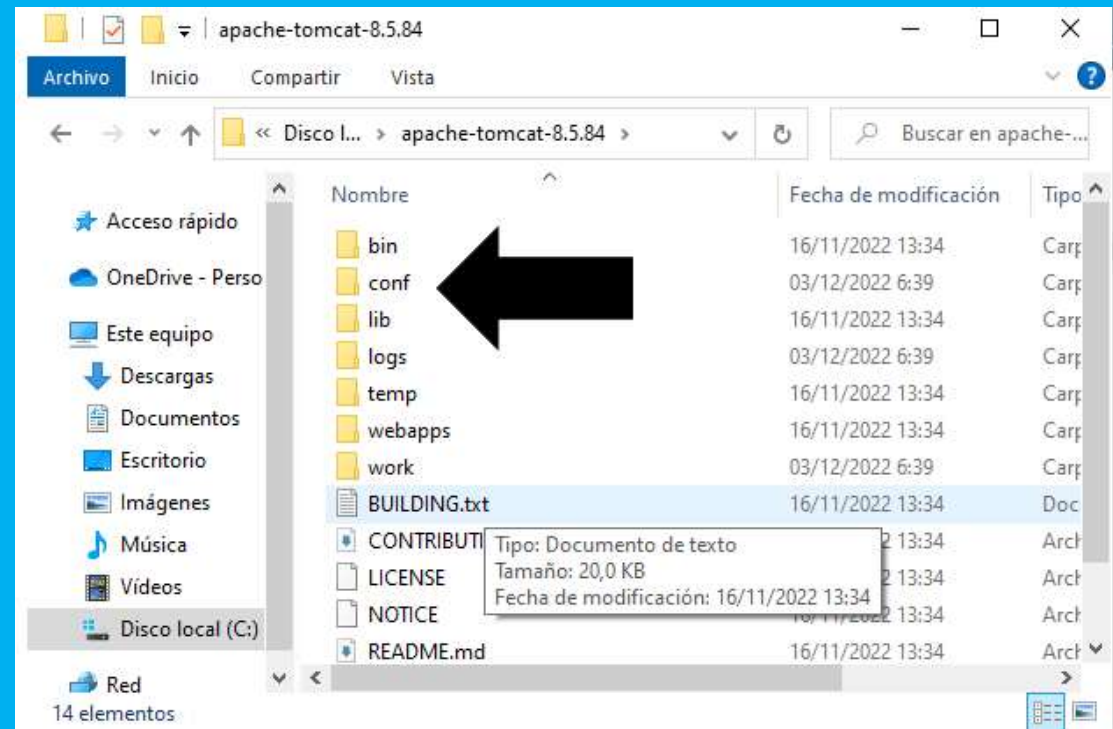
apache-tomcat-8.5.84

Archivo Inicio Compartir Vista

« Disco l... › apache-tomcat-8.5.84 ›

Buscar en apache-...

Acceso rápido
OneDrive - Perso
Este equipo
Descargas
Documentos
Escritorio
Imágenes
Música
Vídeos
Disco local (C:)
Red

| Nombre | Fecha de modificación | Tipo |
|---|---|---|
| bin | 16/11/2022 13:34 | Carp |
| conf | 03/12/2022 6:39 | Carp |
| lib | 16/11/2022 13:34 | Carp |
| logs | 03/12/2022 6:39 | Carp |
| temp | 16/11/2022 13:34 | Carp |
| webapps | 16/11/2022 13:34 | Carp |
| work | 03/12/2022 6:39 | Carp |
| BUILDING.txt | 16/11/2022 13:34 | Doc |
| CONTRIBUTI | 13:34 | Arch |
| LICENSE | 13:34 | Arch |
| NOTICE | 13:34 | Arch |
| README.md | 16/11/2022 13:34 | Arch |

Tipo: Documento de texto
Tamaño: 20,0 KB
Fecha de modificación: 16/11/2022 13:34

14 elementos